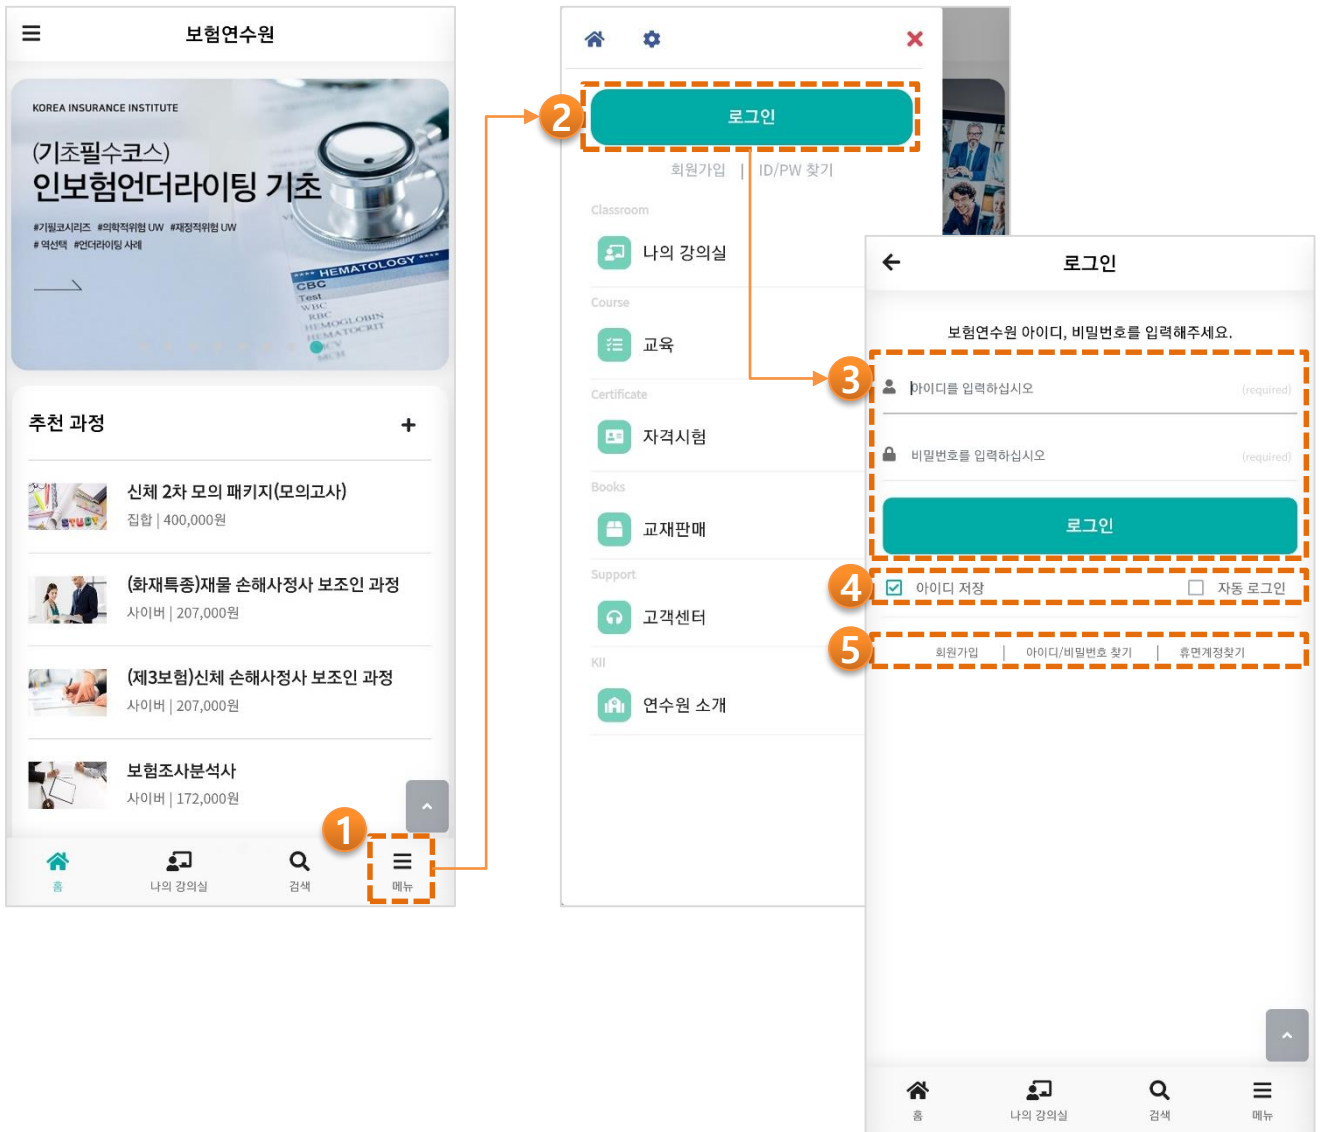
보험연수원

KOREA INSURANCE INSTITUTE

(기초필수코스)
인보험언더라이팅 기초

#기필코시리즈 #의학적위험 UW #재정적위험 UW
# 역선택 #언더라이팅 사례

HEMATOLOGY
CBC
Test
WBC
RBC
HEMOGLOBIN
HEMATOCRIT
MCV
MCH

추천 과정 +

신체 2차 모의 패키지(모의고사)
집합 | 400,000원

(화재특종)재물 손해사정사 보조인 과정
사이버 | 207,000원

(제3보험)신체 손해사정사 보조인 과정
사이버 | 207,000원

보험조사분석사
사이버 | 172,000원

1

홈 나의 강의실 검색 메뉴

2

로그인

회원가입 | ID/PW 찾기

Classroom
나의 강의실

Course
교육

Certificate
자격시험

Books
교재판매

Support
고객센터

KII
연수원 소개

로그인

보험연수원 아이디, 비밀번호를 입력해주세요.

3

아이디를 입력하십시오 (required)

비밀번호를 입력하십시오 (required)

로그인

4

아이디 저장 자동 로그인

5

회원가입 | 아이디/비밀번호 찾기 | 휴면계정찾기

홈 나의 강의실 검색 메뉴